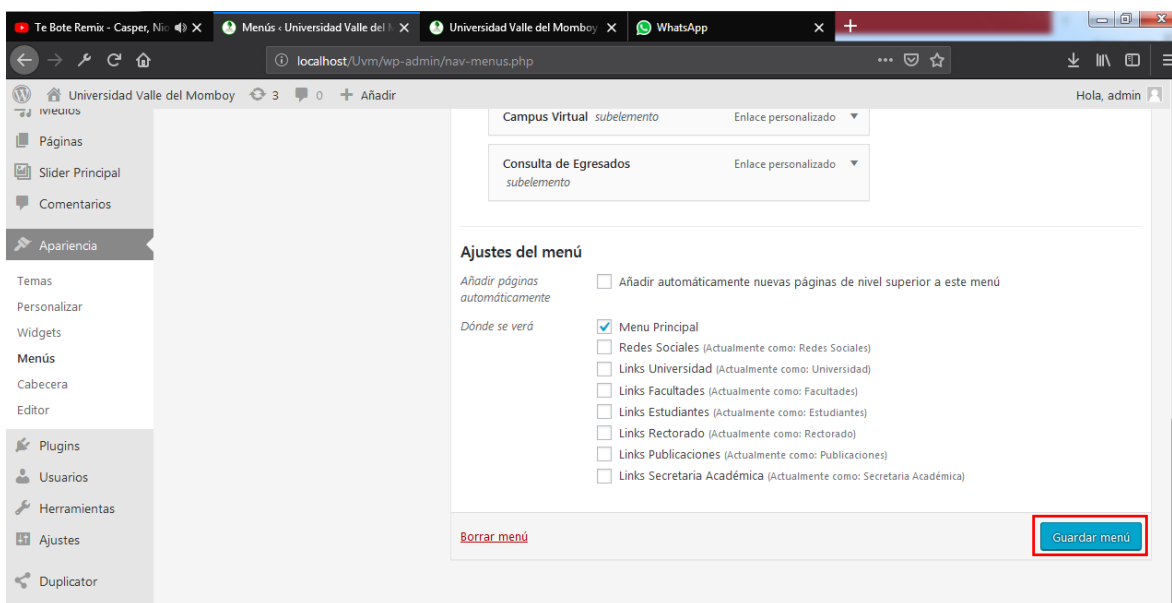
Te Bote Remix - Casper, Nic
Menús ‹ Universidad Valle del M
Universidad Valle del Momboy
WhatsApp

localhost/Uvm/wp-admin/nav-menus.php

Universidad Valle del Momboy 3 0 Añadir
Hola, admin

Medios
Páginas
Slider Principal
Comentarios
Apariencia
Temas
Personalizar
Widgets
Menús
Cabecera
Editor
Plugins
Usuarios
Herramientas
Ajustes
Duplicator

Campus Virtual subelemento Enlace personalizado

Consulta de Egresados subelemento Enlace personalizado

Ajustes del menú

Añadir páginas automáticamente
Añadir automáticamente nuevas páginas de nivel superior a este menú

Dónde se verá
Menu Principal
Redes Sociales (Actualmente como: Redes Sociales)
Links Universidad (Actualmente como: Universidad)
Links Facultades (Actualmente como: Facultades)
Links Estudiantes (Actualmente como: Estudiantes)
Links Rectorado (Actualmente como: Rectorado)
Links Publicaciones (Actualmente como: Publicaciones)
Links Secretaria Académica (Actualmente como: Secretaria Académica)

Borrar menú
Guardar menú